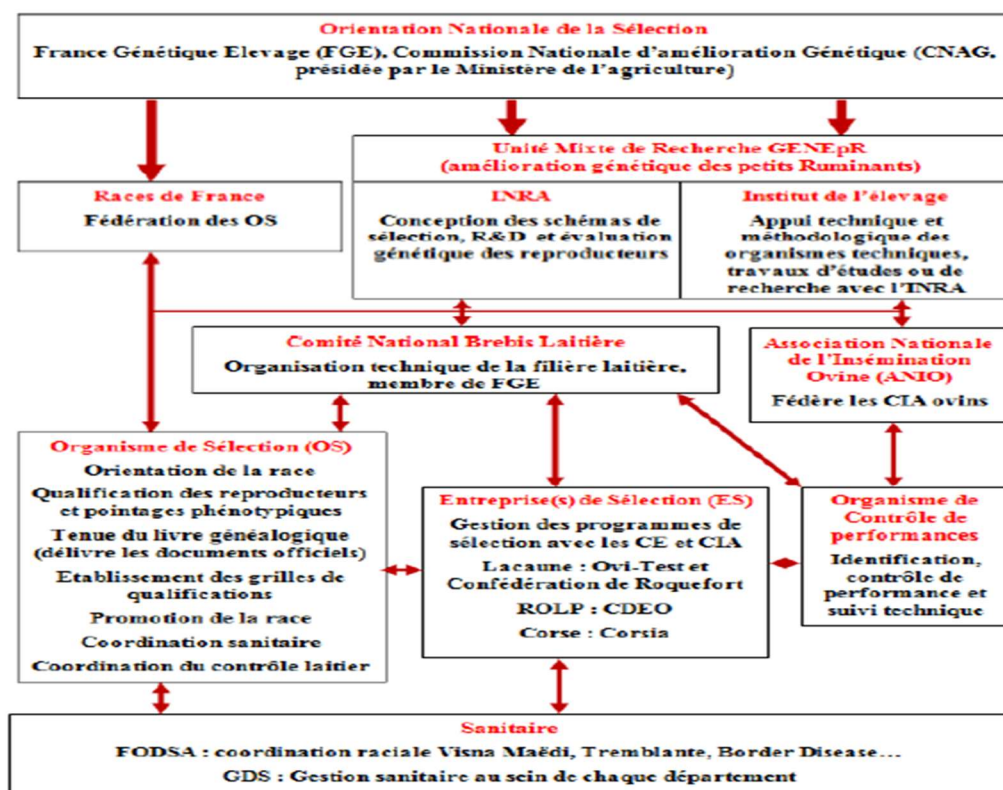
Orientation Nationale de la Sélection
France Génétique Elevage (FGE), Commission Nationale d'amélioration Génétique (CNAG, présidée par le Ministère de l'agriculture)

Races de France
Fédération des OS

Unité Mixte de Recherche GENEpR
(amélioration génétique des petits Ruminants)

INRA
Conception des schémas de sélection, R&D et évaluation génétique des reproducteurs

Institut de l'élevage
Appui technique et méthodologique des organismes techniques, travaux d'études ou de recherche avec l'INRA

Comité National Brebis Laitière
Organisation technique de la filière laitière, membre de FGE

Association Nationale de l'Insémination Ovine (ANIO)
Fédère les CIA ovins

Organisme de Sélection (OS)
Orientation de la race
Qualification des reproducteurs et pointages phénotypiques
Tenue du livre généalogique (délivre les documents officiels)
Etablissement des grilles de qualifications
Promotion de la race
Coordination sanitaire
Coordination du contrôle laitier

Entreprise(s) de Sélection (ES)
Gestion des programmes de sélection avec les CE et CIA
Lacaune : Ovi-Test et Confédération de Roquefort
ROLP : CDEO
Corse : Corsia

Organisme de Contrôle de performances
Identification, contrôle de performance et suivi technique

Sanitaire
FODSA : coordination raciale Visna Maëdi, Tremblante, Border Disease…
GDS : Gestion sanitaire au sein de chaque département